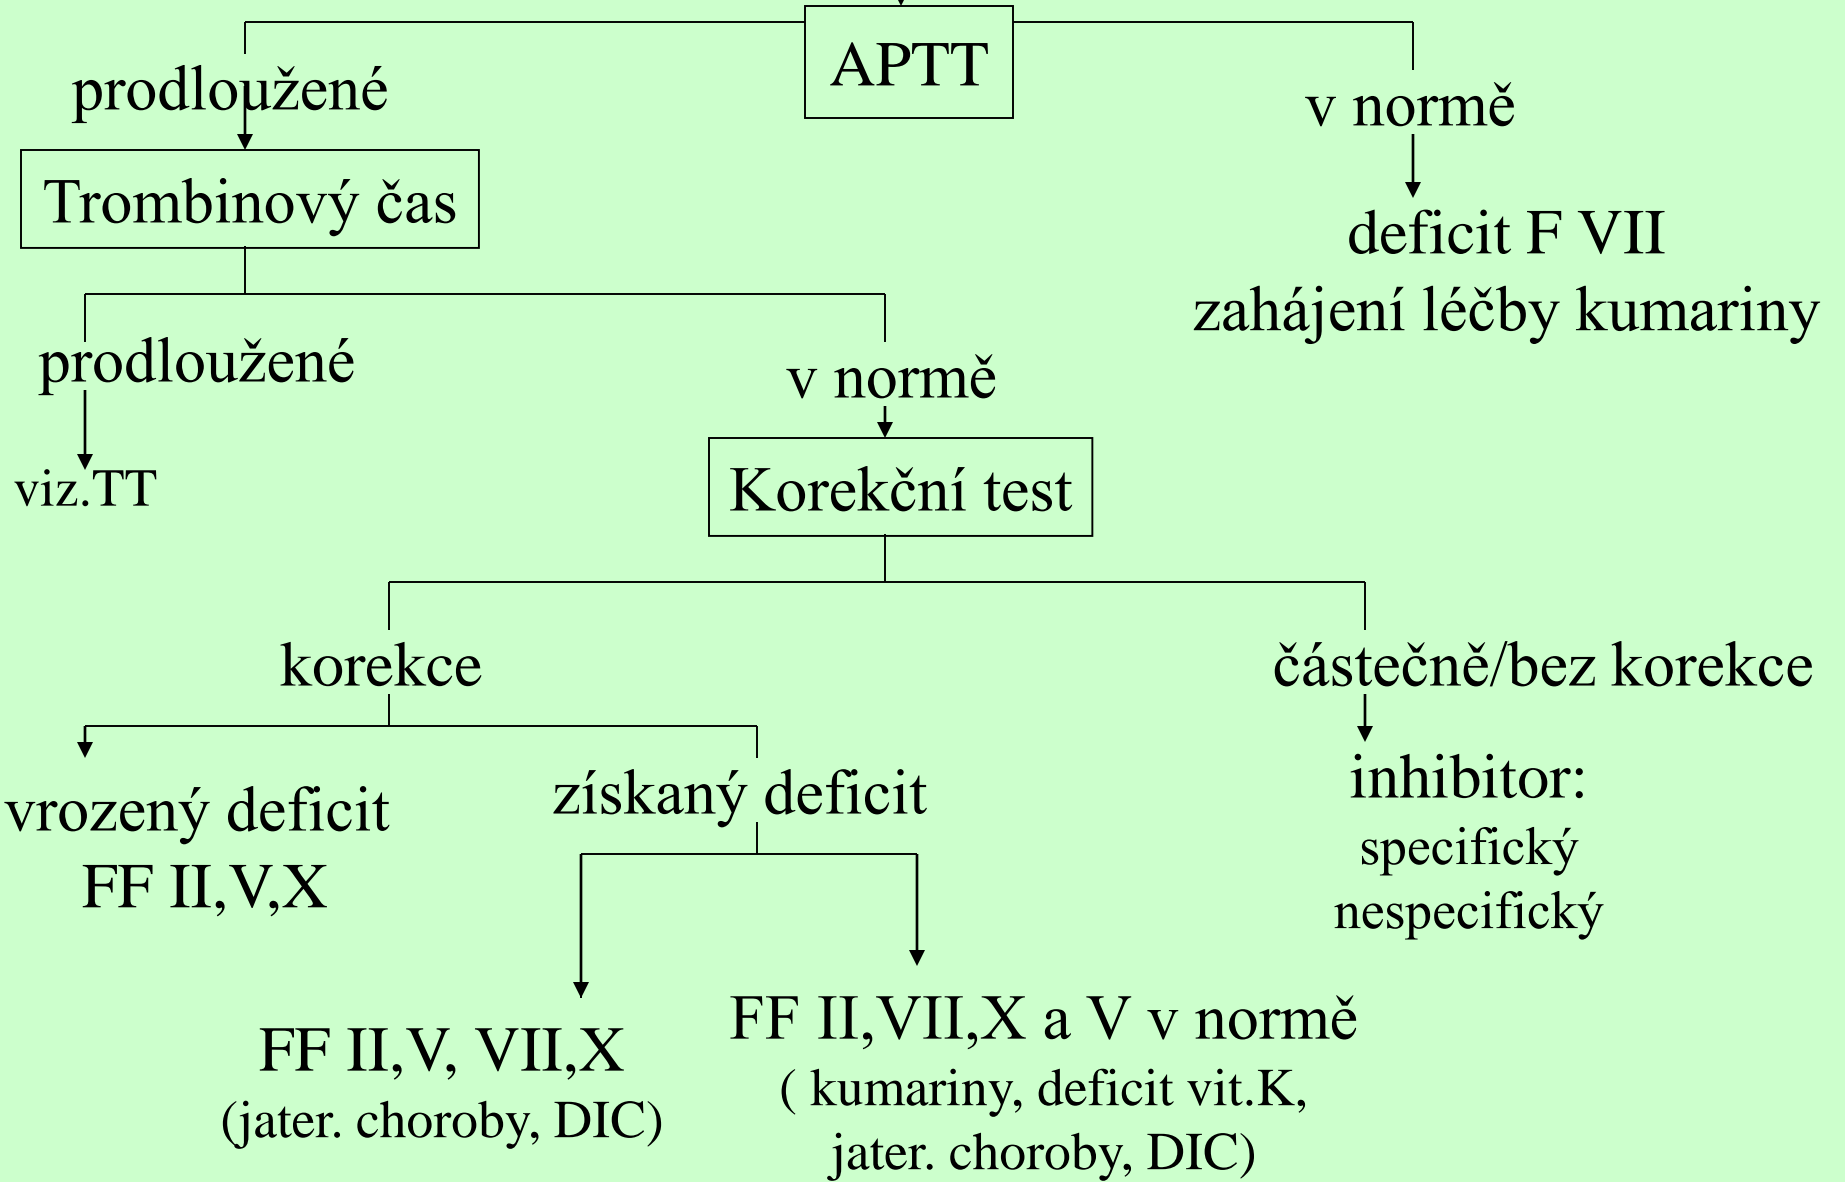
APTT

prodloužené

Trombinový čas

v normě

deficit F VII
zahájení léčby kumariny

prodloužené

viz.TT

v normě

Korekční test

korekce

částečně/bez korekce

vrozený deficit
FF II,V,X

získaný deficit

inhibitor:
specifický
nespecifický

FF II,V, VII,X
(jater. choroby, DIC)

FF II,VII,X a V v normě
( kumariny, deficit vit.K,
jater. choroby, DIC)